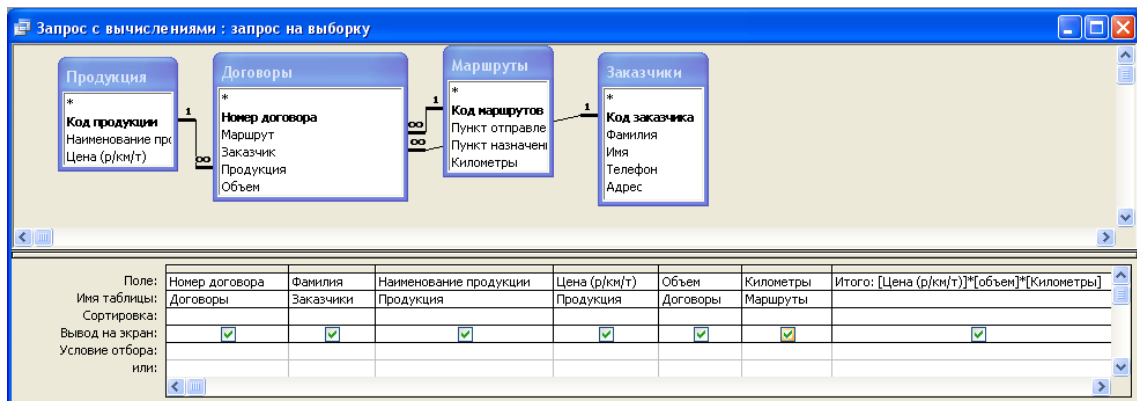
Запрос с вычислениями : запрос на выборку

Продукция
*
Код продукции
Наименование прс
Цена (р/км/т)

Договоры
*
Номер договора
Маршрут
Заказчик
Продукция
Объем

Маршруты
*
Код маршрутов
Пункт отправле
Пункт назначен
Километры

Заказчики
*
Код заказчика
Фамилия
Имя
Телефон
Адрес

1
∞
1
∞
∞
1

| Поле: | Номер договора | Фамилия | Наименование продукции | Цена (р/км/т) | Объем | Километры | Итого: [Цена (р/км/т)]*[объем]*[Километры] |
|---|---|---|---|---|---|---|---|
| Имя таблицы: | Договоры | Заказчики | Продукция | Продукция | Договоры | Маршруты | |
| Сортировка: | | | | | | | |
| Вывод на экран: | ☑ | ☑ | ☑ | ☑ | ☑ | ☑ | ☑ |
| Условие отбора: | | | | | | | |
| или: | | | | | | | |